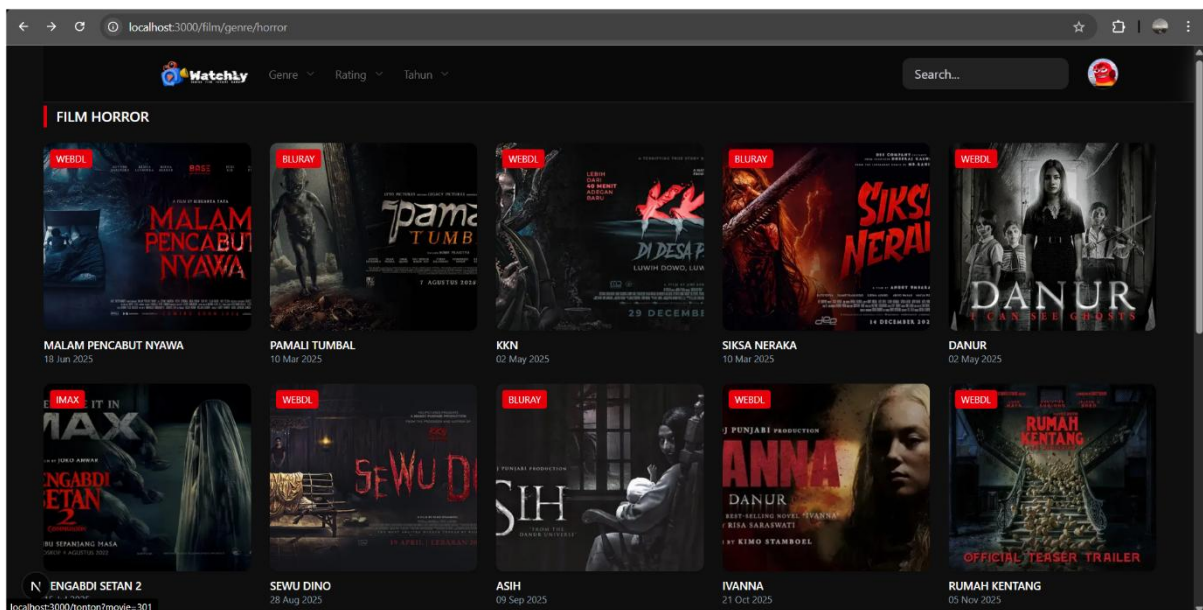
localhost:3000/film/genre/horror

Watchly Genre Rating Tahun Search...

FILM HORROR

WEBDL
MALAM PENCABUT NYAWA
MALAM PENCABUT NYAWA
18 Jun 2025

BLURAY
Pamali TUMBAL
7 AGUSTUS 2024
PAMALI TUMBAL
10 Mar 2025

WEBDL
LEBIH DARI 40 MENIT ADEGAN BARU
KKN DI DESA P
29 DECEMBE
KKN
02 May 2025

BLURAY
SIKSA NERAKA
14 DECEMBER 202
SIKSA NERAKA
10 Mar 2025

WEBDL
DANUR
I CAN SEE GHOSTS
DANUR
02 May 2025

IMAX
IT IN MAX
NGABDI SETAN 2
N ENGABDI SETAN 2

WEBDL
SEWU D
SEWU DINO
28 Aug 2025

BLURAY
SIH
ASIH
09 Sep 2025

WEBDL
ANNA
DANUR
KIMO STAMBOEL
IVANNA
21 Oct 2025

WEBDL
RUMAH KENTANG
OFFICIAL TEASER TRAILER
RUMAH KENTANG
05 Nov 2025

localhost:3000/tonton?movie=301